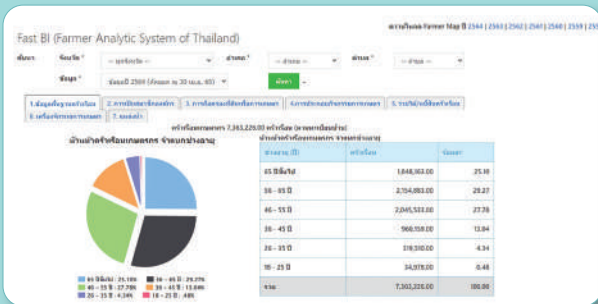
สถานะข้อมูล Farmer Map ปี 2564 | 2563 | 2562 | 2561 | 2560 | 2559 | 255

Fast BI (Farmer Analytic System of Thailand)

ค้นหา จังหวัด * -- ทุกจังหวัด -- อำเภอ * -- ทำเลย -- ตำบล * -- ทำเลย --

ข้อมูล * ข้อมูลปี 2564 (ข้อมูล ณ 30 ม.ค. 65) ค้นหา

1.ข้อมูลพื้นฐานครัวเรือน | 2. การถือครองที่ดินและ | 3. การจัดสรรเวลาเพื่อการเกษตร | 4.การประกอบกิจกรรมการเกษตร | 5. รายได้/หนี้สินครัวเรือน | 6.เครื่องจักรกลการเกษตร | 7. ผลผลิต

ครัวเรือนเกษตรกร 7,363,226.00 ครัวเรือน (ตามทะเบียนบ้าน)

จำนวนหัวหน้าครัวเรือนเกษตรกร จำแนกตามอายุ

สัดส่วนหัวหน้าครัวเรือนเกษตรกร จำแนกตามอายุ

| ช่วงอายุ (ปี) | ครัวเรือน | ร้อยละ |
|---|---|---|
| 65 ปีขึ้นไป | 1,848,163.00 | 25.10 |
| 56 – 65 ปี | 2,154,083.00 | 29.27 |
| 46 – 55 ปี | 2,045,533.00 | 27.78 |
| 36 – 45 ปี | 966,158.00 | 13.84 |
| 26 – 35 ปี | 319,310.00 | 4.34 |
| 18 – 25 ปี | 34,978.00 | 0.48 |
| รวม | 7,363,226.00 | 100.00 |

65 ปีขึ้นไป : 25.10% | 56 – 65 ปี : 29.27% | 46 – 55 ปี : 27.78% | 36 – 45 ปี : 13.84% | 26 – 35 ปี : 4.34% | 18 – 25 ปี : .48%